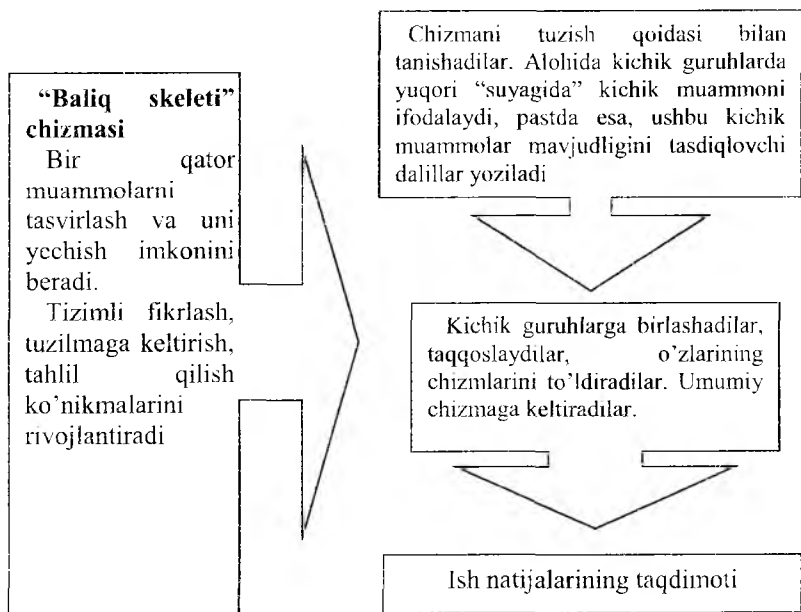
**"Baliq skeleti" chizmasi**
Bir qator muammolarni tasvirlash va uni yechish imkonini beradi.
Tizimli fikrlash, tuzilmaga keltirish, tahlil qilish ko'nikmalarini rivojlantiradi

Chizmani tuzish qoidasi bilan tanishadilar. Alohida kichik guruhlarda yuqori "suyagida" kichik muammoni ifodalaydi, pastda esa, ushbu kichik muammolar mavjudligini tasdiqlovchi dalillar yoziladi

Kichik guruhlarga birlashadilar, taqqoslaydilar, o'zlarining chizmlarini to'ldiradilar. Umumiy chizmaga keltiradilar.

Ish natijalarining taqdimoti